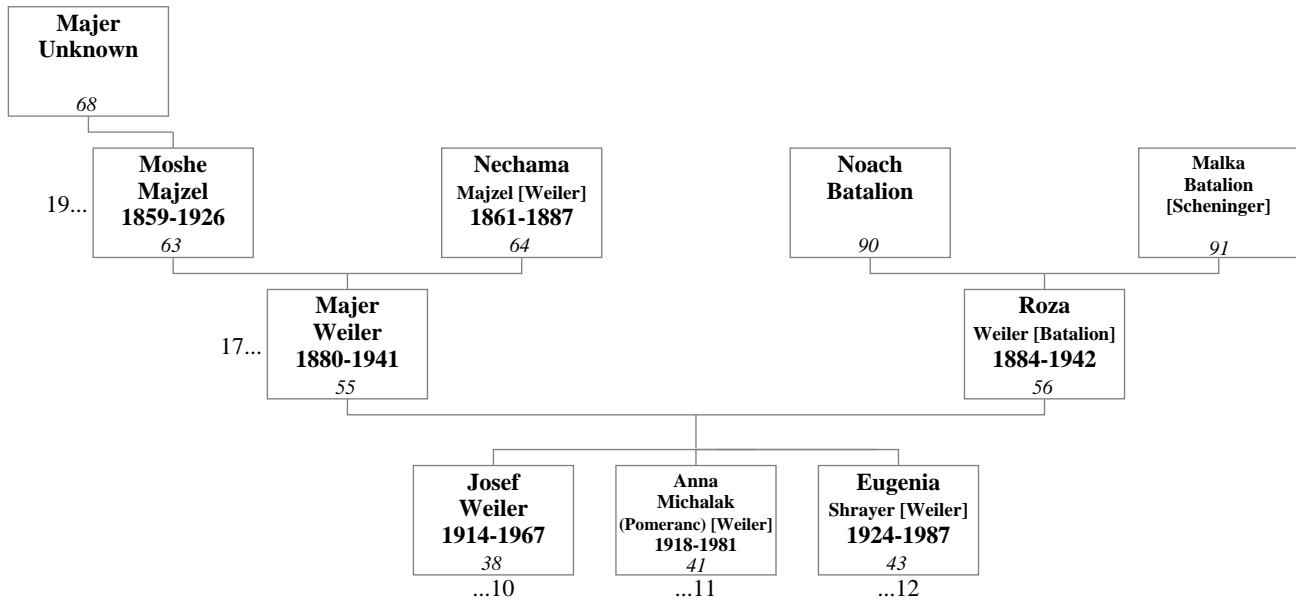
Majer Unknown
68

19...
Moshe Majzel 1859-1926
63

Nechama Majzel [Weiler] 1861-1887
64

Noach Batalion
90

Malka Batalion [Scheninger]
91

17...
Majer Weiler 1880-1941
55

Roza Weiler [Batalion] 1884-1942
56

Josef Weiler 1914-1967
38
...10

Anna Michalak (Pomeranc) [Weiler] 1918-1981
41
...11

Eugenia Shrayer [Weiler] 1924-1987
43
...12